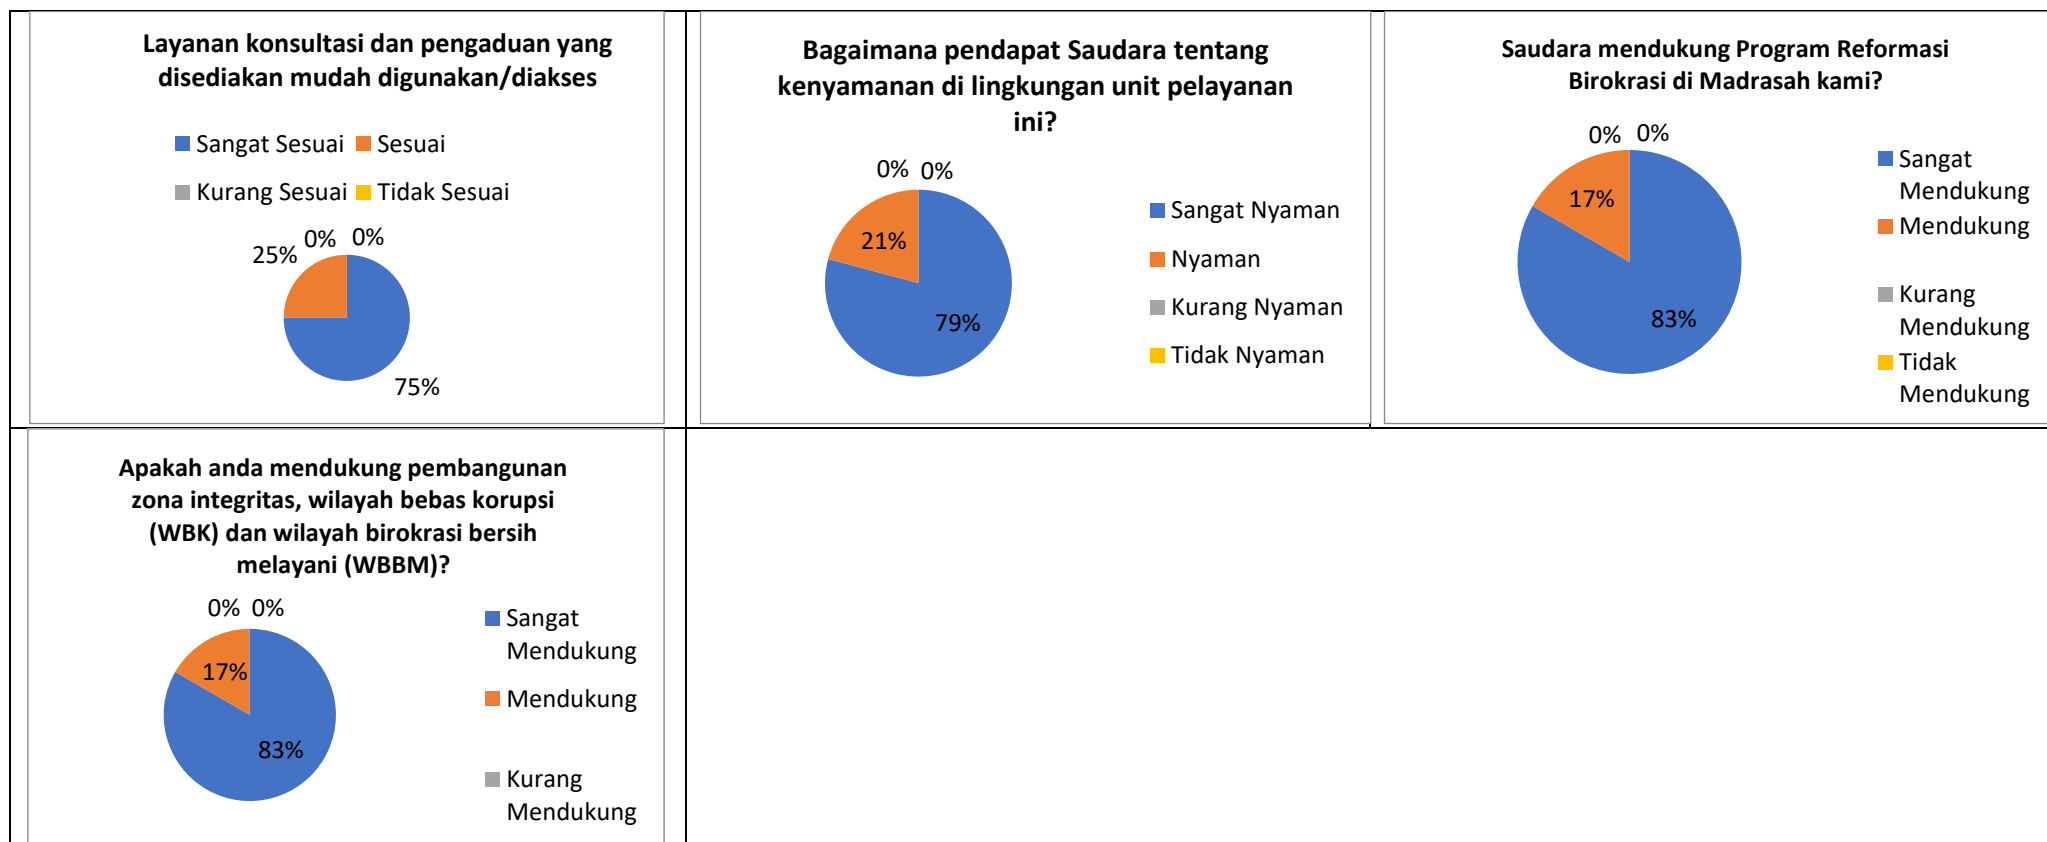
Layanan konsultasi dan pengaduan yang disediakan mudah digunakan/diakses

Sangat Sesuai
Sesuai
Kurang Sesuai
Tidak Sesuai

25%
0%
0%
75%

Bagaimana pendapat Saudara tentang kenyamanan di lingkungan unit pelayanan ini?

0%
0%
21%
79%

Sangat Nyaman
Nyaman
Kurang Nyaman
Tidak Nyaman

Saudara mendukung Program Reformasi Birokrasi di Madrasah kami?

0%
0%
17%
83%

Sangat Mendukung
Mendukung
Kurang Mendukung
Tidak Mendukung

Apakah anda mendukung pembangunan zona integritas, wilayah bebas korupsi (WBK) dan wilayah birokrasi bersih melayani (WBBM)?

0%
0%
17%
83%

Sangat Mendukung
Mendukung
Kurang Mendukung